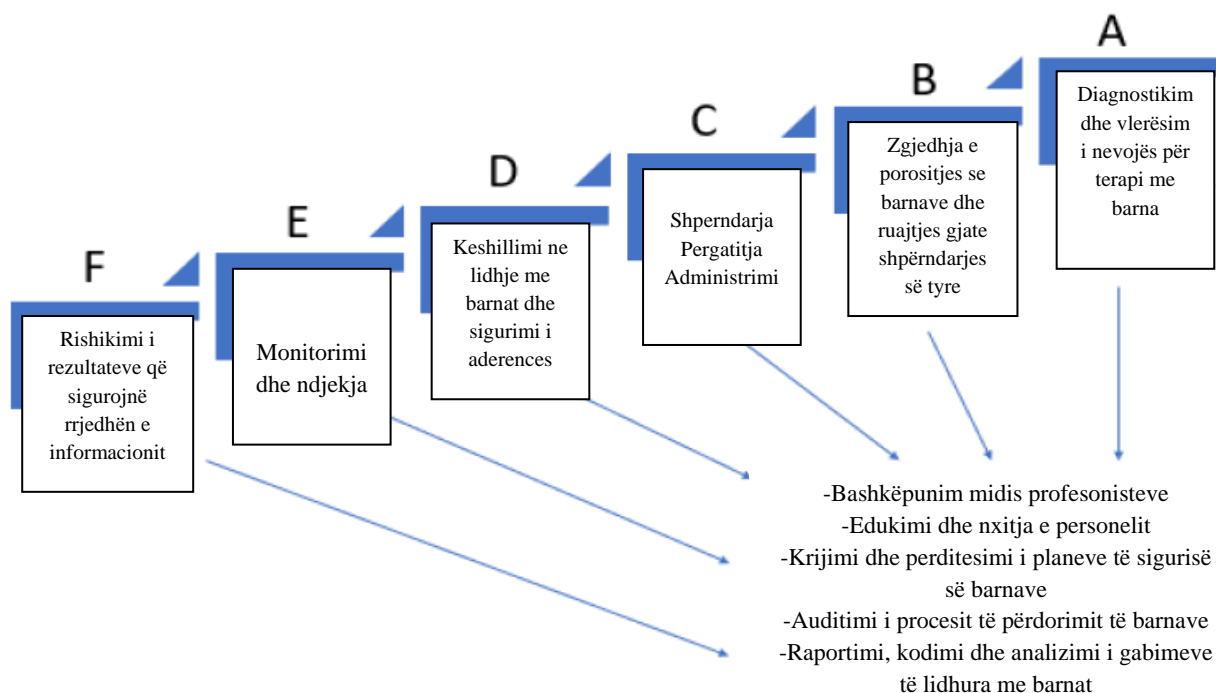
A

Diagnostikim dhe vlerësim i nevojës për terapi me barna

B

Zgjedhja e porositjes se barnave dhe ruajtjes gjate shpërndarjes së tyre

C

Shperndarja Pergatitja Administrimi

D

Keshillimi ne lidhje me barnat dhe sigurimi i aderences

E

Monitorimi dhe ndjekja

F

Rishikimi i rezultateve që sigurojnë rrjedhën e informacionit

-Bashkëpunim midis profesonisteve
-Edukimi dhe nxitja e personelit
-Krijimi dhe perditesimi i planeve të sigurisë së barnave
-Auditimi i procesit të përdorimit të barnave
-Raportimi, kodimi dhe analizimi i gabimeve të lidhura me barnat